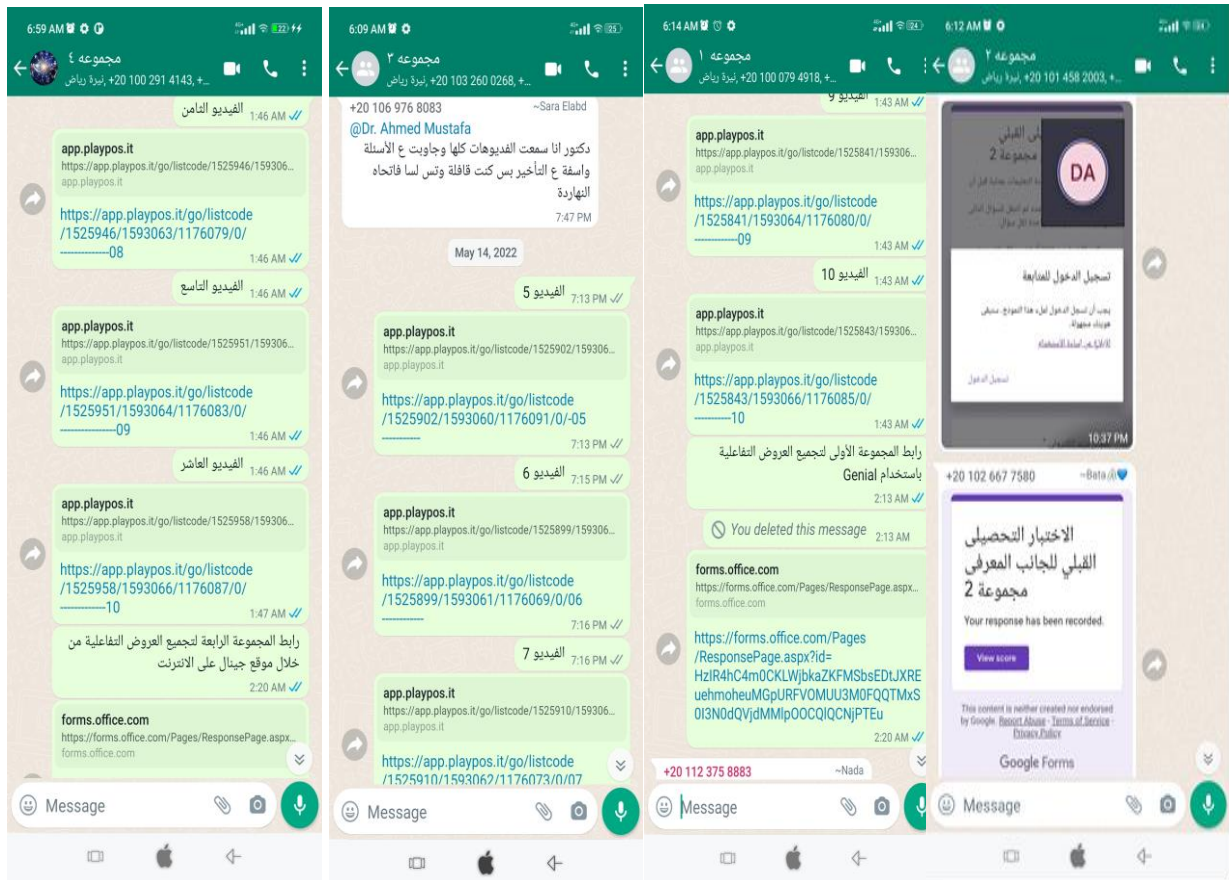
6:59 AM
مجموعه ٤
+20 100 291 4143, +... ,نيرة رياض

الفيديو الثامن 1:46 AM

app.playpos.it
https://app.playpos.it/go/listcode/1525946/159306...
app.playpos.it
https://app.playpos.it/go/listcode/1525946/1593063/1176079/0/-------------08
1:46 AM

الفيديو التاسع 1:46 AM

app.playpos.it
https://app.playpos.it/go/listcode/1525951/159306...
app.playpos.it
https://app.playpos.it/go/listcode/1525951/1593064/1176083/0/-------------09
1:46 AM

الفيديو العاشر 1:46 AM

app.playpos.it
https://app.playpos.it/go/listcode/1525958/159306...
app.playpos.it
https://app.playpos.it/go/listcode/1525958/1593066/1176087/0/-----------10
1:47 AM

رابط المجموعة الرابعة لتجميع العروض التفاعلية من خلال موقع جينال على الانترنت
2:20 AM

forms.office.com
https://forms.office.com/Pages/ResponsePage.aspx...
forms.office.com

Message

6:09 AM
مجموعه ٣
+20 103 260 0268, +... ,نيرة رياض

+20 106 976 8083 ~Sara Elabd
@Dr. Ahmed Mustafa
دكتور انا سمعت الفديوهات كلها وجاوبت ع الأسئلة واسفة ع التأخير بس كنت قافلة وتس لسا فاتحاه النهاردة
7:47 PM

May 14, 2022

الفيديو 5 7:13 PM

app.playpos.it
https://app.playpos.it/go/listcode/1525902/159306...
app.playpos.it
https://app.playpos.it/go/listcode/1525902/1593060/1176091/0/-05-----------
7:13 PM

الفيديو 6 7:15 PM

app.playpos.it
https://app.playpos.it/go/listcode/1525899/159306...
app.playpos.it
https://app.playpos.it/go/listcode/1525899/1593061/1176069/0/06-----------
7:16 PM

الفيديو 7 7:16 PM

app.playpos.it
https://app.playpos.it/go/listcode/1525910/159306...
app.playpos.it
https://app.playpos.it/go/listcode/1525910/1593062/1176073/0/07

Message

6:14 AM
مجموعه ١
+20 100 079 4918, +... ,نيرة رياض

الفيديو 9 1:43 AM

app.playpos.it
https://app.playpos.it/go/listcode/1525841/159306...
app.playpos.it
https://app.playpos.it/go/listcode/1525841/1593064/1176080/0/-----------09
1:43 AM

الفيديو 10 1:43 AM

app.playpos.it
https://app.playpos.it/go/listcode/1525843/159306...
app.playpos.it
https://app.playpos.it/go/listcode/1525843/1593066/1176085/0/---------10
1:43 AM

رابط المجموعة الأولى لتجميع العروض التفاعلية باستخدام Genial
2:13 AM

You deleted this message 2:13 AM

forms.office.com
https://forms.office.com/Pages/ResponsePage.aspx...
forms.office.com
https://forms.office.com/Pages/ResponsePage.aspx?id=HzIR4hC4m0CKLWjbkaZKFMSbsEDtJXREuehmoheuMGpURFVOMUU3M0FQQTMxS0I3N0dQVjdMMlpOOCQlQCNjPTEu
2:20 AM

+20 112 375 8883 ~Nada

Message

6:12 AM
مجموعه ٢
+20 101 458 2003, +... ,نيرة رياض

DA
تسجيل الدخول للمتابعة
تسجيل الدخول
10:37 PM

+20 102 667 7580 ~Bata
الاختبار التحصيلي القبلي للجانب المعرفي مجموعة 2
Your response has been recorded.
View score
This content is neither created nor endorsed by Google. Report Abuse - Terms of Service - Privacy Policy
Google Forms

Message